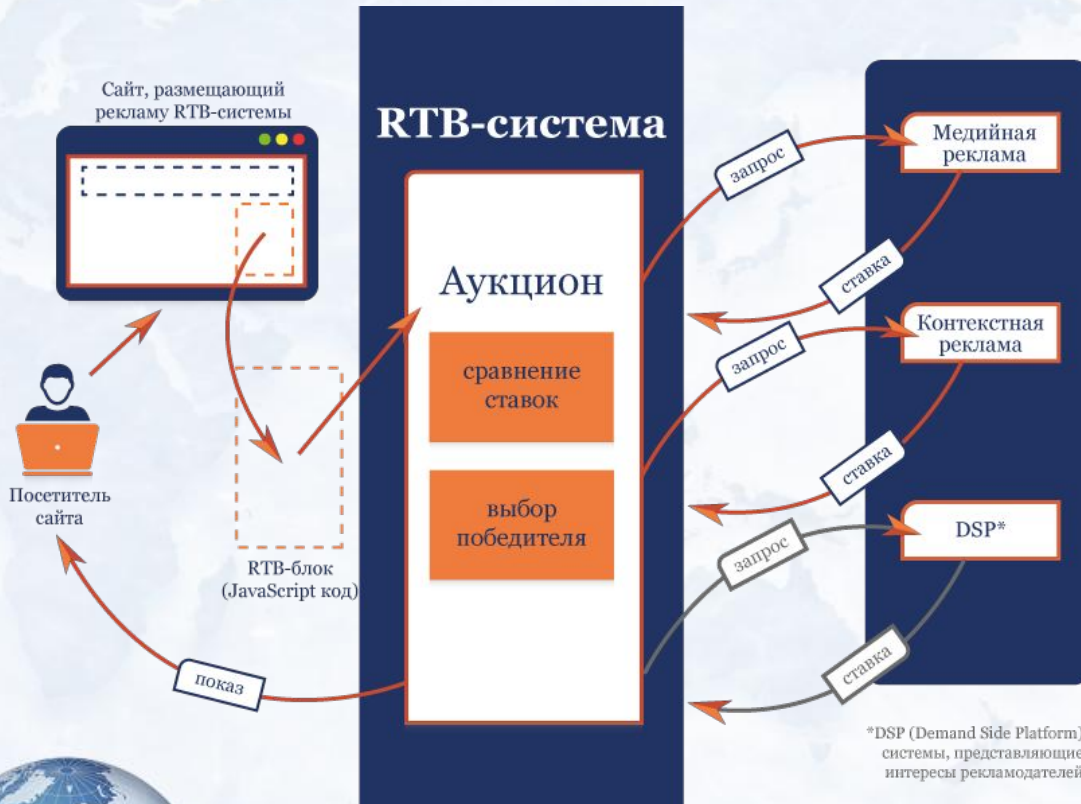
Сайт, размещающий рекламу RTB-системы

Посетитель сайта

RTB-блок (JavaScript код)

показ

RTB-система

Аукцион

сравнение ставок

выбор победителя

запрос

ставка

запрос

ставка

запрос

ставка

Медийная реклама

Контекстная реклама

DSP*

*DSP (Demand Side Platform) системы, представляющие интересы рекламодателей